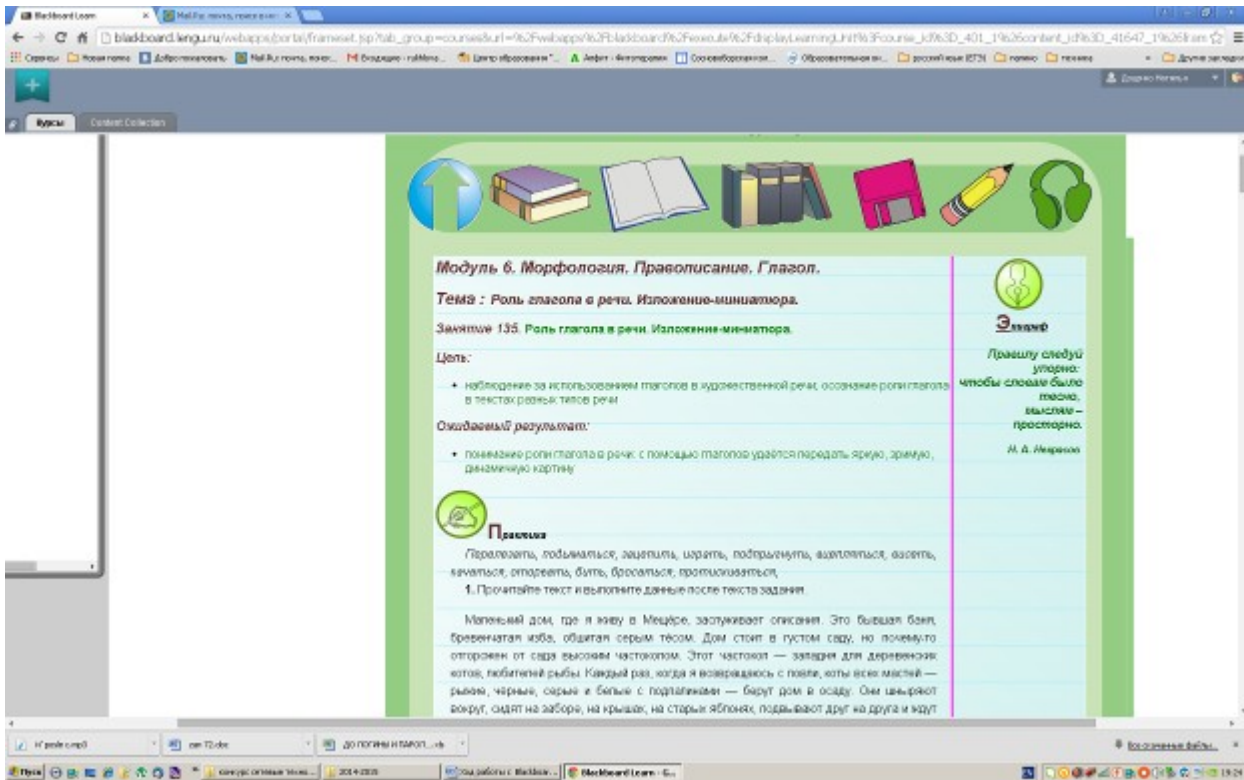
Blackboard Learn
Mail.Ru: почта, поиск в инт

blackboard.lengu.ru/webapps/portal/frameset.jsp?tab_group=courses&url=%2Fwebapps%2Fblackboard%2Fexecute%2FdisplayLearningUnit%3Fcourse_id%3D_401_1%26content_id%3D_41647_1%26film

Сервисы Новая папка Добро пожаловать Mail.Ru: почта, поиск... Входящие - ruMena... Центр образования "... Акфект - Фотографии Соосвобождение... Образовательные ви... русский язык ЕГЭ папка техника Другие закладки

Курсы Content Collection

Модуль 6. Морфология. Правописание. Глагол.

Тема : Роль глагола в речи. Изложение-миниатюра.

Занятие 135. Роль глагола в речи. Изложение-миниатюра.

Цель:

• наблюдение за использованием глаголов в художественной речи, осознание роли глагола в текстах разных типов речи

Ожидаемый результат:

• понимание роли глагола в речи: с помощью глаголов удаётся передать яркую, зримую, динамичную картину

Эпиграф

Правилу следуй упорно: чтобы словам было тесно, мыслям – просторно.

Н. А. Некрасов

Практика

Перелезать, подыматься, зацепить, играть, подпрыгнуть, вцепляться, висеть, качаться, оторвать, бить, бросаться, протискиваться.

1. Прочитайте текст и выполните данные после текста задания.

Маленький дом, где я живу в Мещёре, заслуживает описания. Это бывшая баня, бревенчатая изба, обшитая серым тёсом. Дом стоит в густом саду, но почему-то отгорожен от сада высоким частоколом. Этот частокол — западня для деревенских котов, любителей рыбы. Каждый раз, когда я возвращаюсь с ловли, коты всех мастей — рыжие, чёрные, серые и белые с подпалинами — берут дом в осаду. Они шныряют вокруг, сидят на заборе, на крышах, на старых яблонях, подвывают друг на друга и ждут

Н'реіле с.mp3 сан 72.doc ДО ПОГИНЫ И ПАРОЛ....db Все скачанные файлы...

Пуск конкурс сетевые техно... 2014-2015 Ход работы с Blackboar... Blackboard Learn - G... 19:24